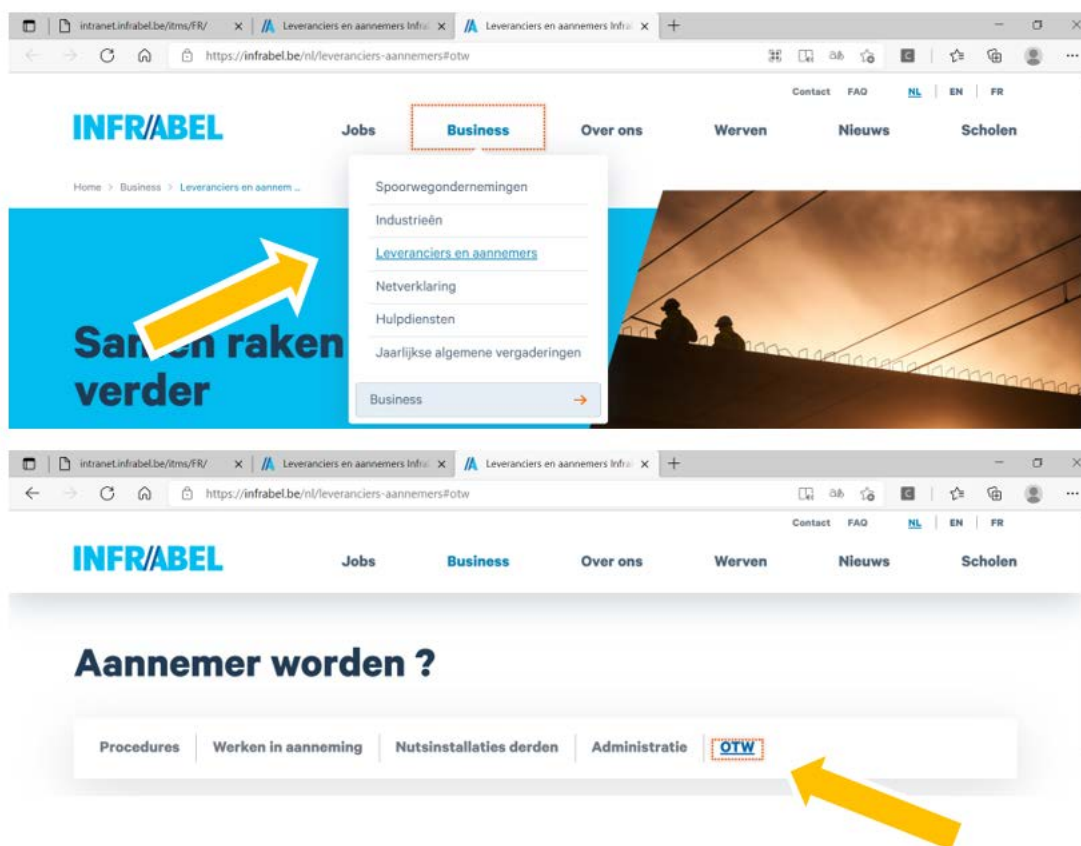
intranet.infrabel.be/itms/FR/
Leveranciers en aannemers Infra
Leveranciers en aannemers Infra
https://infrabel.be/nl/leveranciers-aannemers#otw

Contact FAQ NL | EN | FR

INFRABEL Jobs Business Over ons Werven Nieuws Scholen

Home > Business > Leveranciers en aannem ...

Spoorwegondernemingen
Industrieën
Leveranciers en aannemers
Netverklaring
Hulpdiensten
Jaarlijkse algemene vergaderingen
Business →

Sa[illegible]en raken verder

intranet.infrabel.be/itms/FR/
Leveranciers en aannemers Infra
Leveranciers en aannemers Infra
https://infrabel.be/nl/leveranciers-aannemers#otw

Contact FAQ NL | EN | FR

INFRABEL Jobs Business Over ons Werven Nieuws Scholen

Aannemer worden ?

Procedures | Werken in aanneming | Nutsinstallaties derden | Administratie | OTW